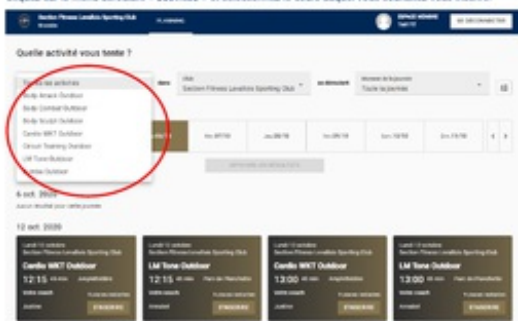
Section Fitness Levallois Sporting Club
PLANNING
ESPACE MEMBRE
SE DÉCONNECTER

Quelle activité vous tente ?

Toutes les activités
Body Attack Outdoor
Body Combat Outdoor
Body Sculpt Outdoor
Cardio WKT Outdoor
Circuit Training Outdoor
LIA Tone Outdoor
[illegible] Outdoor

dans
Section Fitness Levallois Sporting Club
se déroulant
Toute la journée

6 oct. 2020
Aucun résultat pour cette journée

12 oct. 2020

Lundi 12 octobre
Section Fitness Levallois Sporting Club
Cardio WKT Outdoor
12:15

Lundi 12 octobre
Section Fitness Levallois Sporting Club
LIA Tone Outdoor
12:15

Lundi 12 octobre
Section Fitness Levallois Sporting Club
Cardio WKT Outdoor
13:00

Lundi 12 octobre
Section Fitness Levallois Sporting Club
LIA Tone Outdoor
13:00